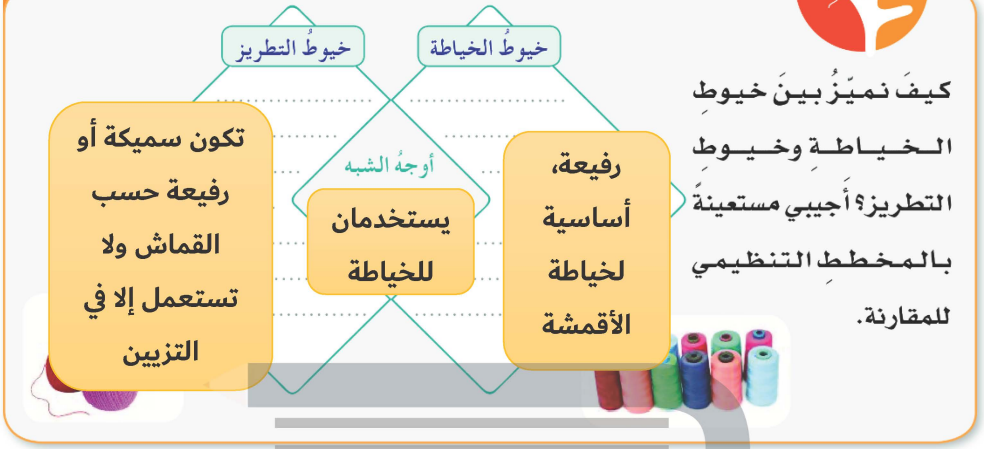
كيفَ نميّزُ بينَ خيوطِ الخياطةِ وخيوطِ التطريزِ؟ أَجيبي مستعينةً بالمخططِ التنظيمي للمقارنة.

خيوطُ الخياطة

خيوطُ التطريز

أوجهُ الشبه

رفيعة، أساسية لخياطة الأقمشة

يستخدمان للخياطة

تكون سميكة أو رفيعة حسب القماش ولا تستعمل إلا في التزيين